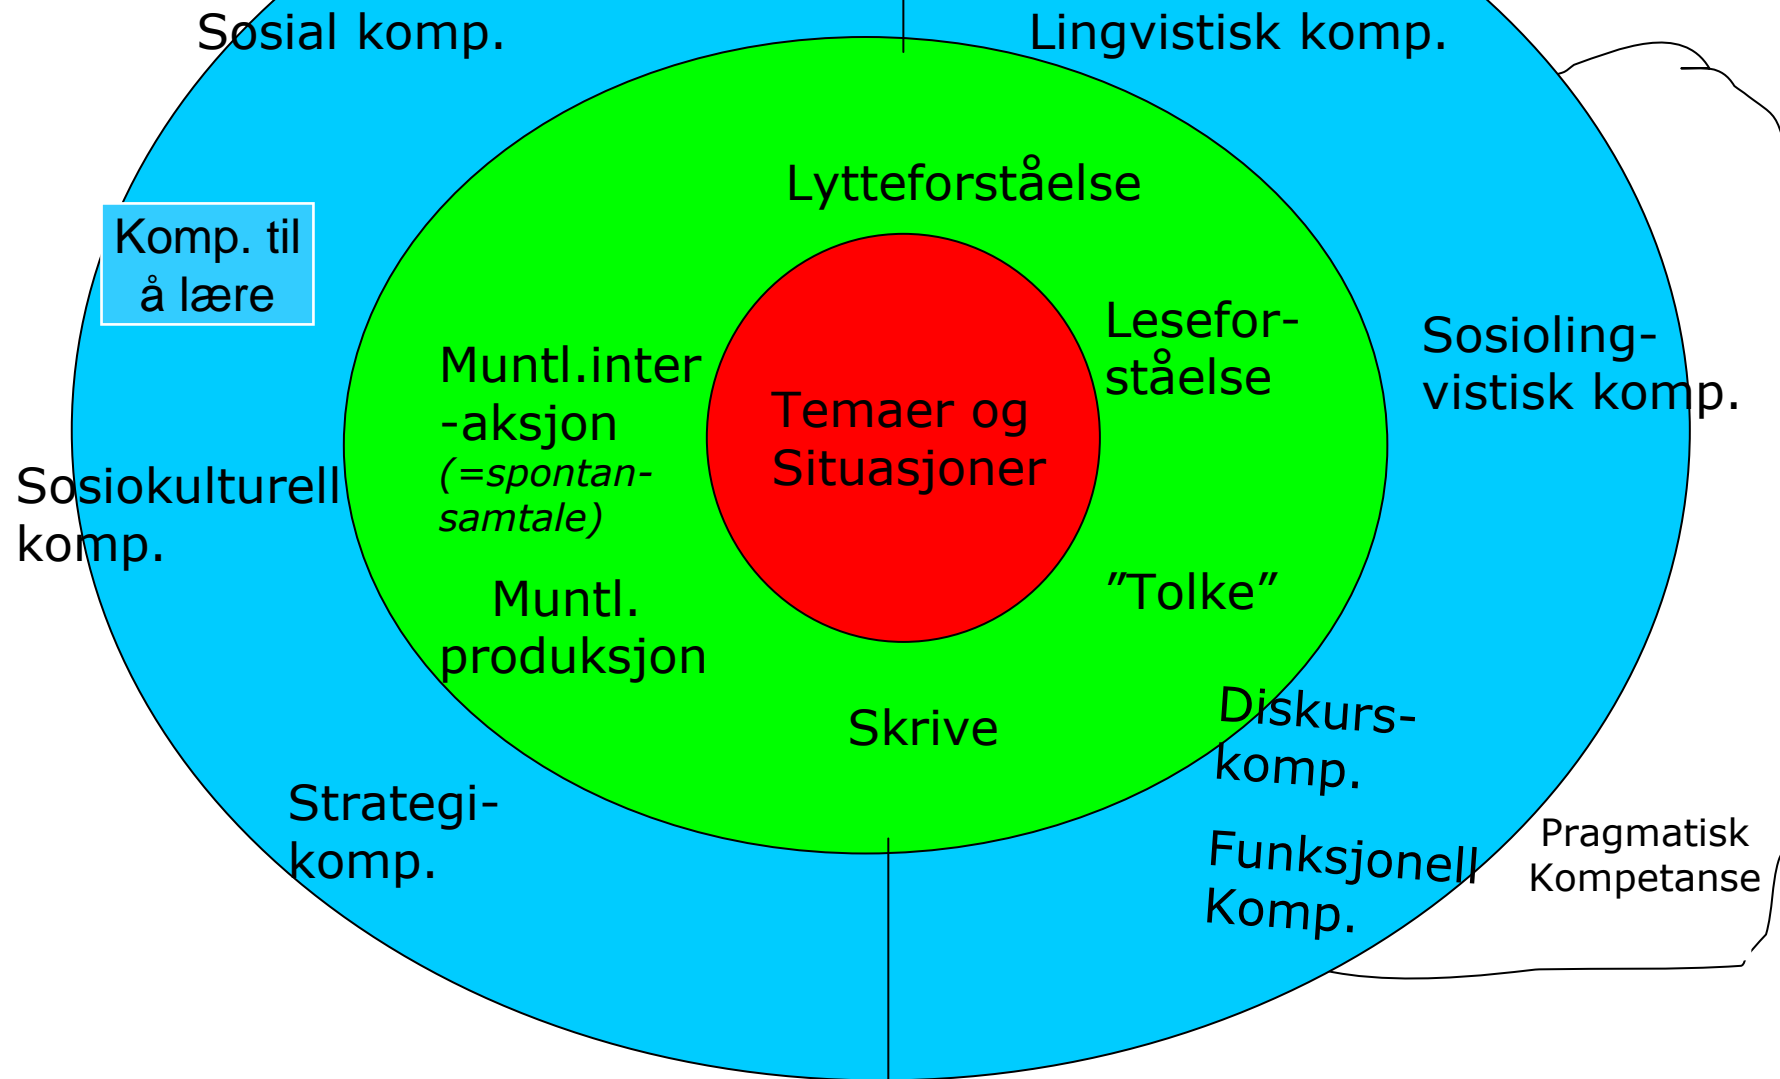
Sosial komp.

Lingvistisk komp.

Komp. til å lære

Lytteforståelse

Leseforståelse

Sosiolingvistisk komp.

Muntl.inter-aksjon (=spontansamtale)

Temaer og Situasjoner

Sosiokulturell komp.

Muntl. produksjon

"Tolke"

Skrive

Diskurs-komp.

Strategi-komp.

Funksjonell Komp.

Pragmatisk Kompetanse